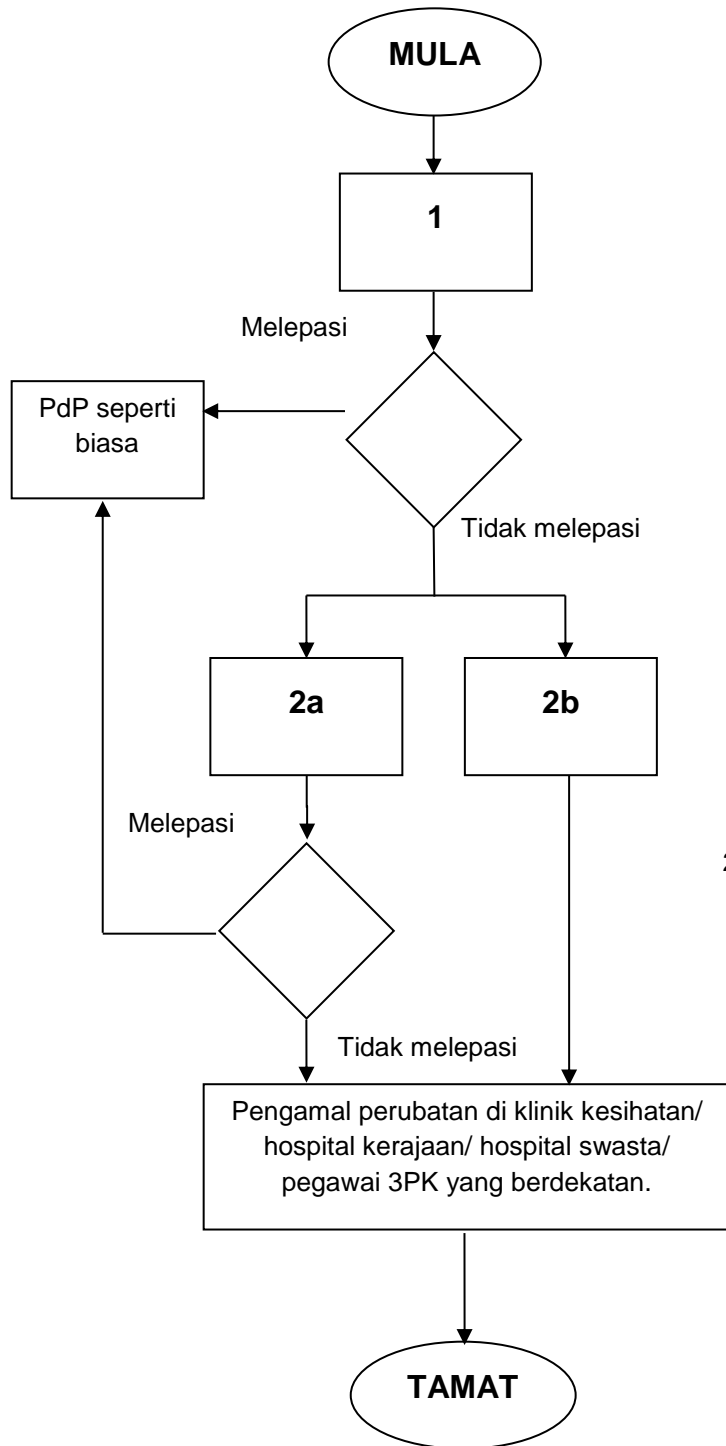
MULA

1

Melepasi

PdP seperti biasa

Tidak melepasi

2a

2b

Melepasi

2

Tidak melepasi

Pengamal perubatan di klinik kesihatan/ hospital kerajaan/ hospital swasta/ pegawai 3PK yang berdekatan.

TAMAT